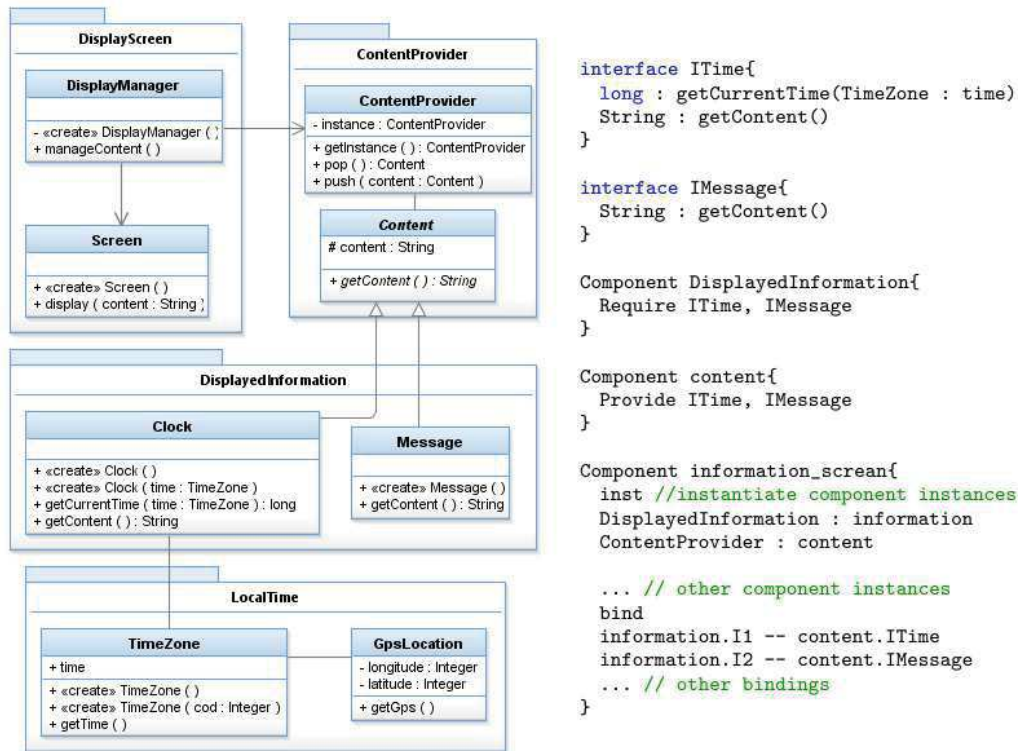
DisplayScreen

DisplayManager

- «create» DisplayManager ( )
+ manageContent ( )

Screen

+ «create» Screen ( )
+ display ( content : String )

ContentProvider

ContentProvider

- instance : ContentProvider

+ getInstance ( ) : ContentProvider
+ pop ( ) : Content
+ push ( content : Content )

Content

# content : String

+ getContent ( ) : String

DisplayedInformation

Clock

+ «create» Clock ( )
+ «create» Clock ( time : TimeZone )
+ getCurrentTime ( time : TimeZone ) : long
+ getContent ( ) : String

Message

+ «create» Message ( )
+ getContent ( ) : String

LocalTime

TimeZone

+ time

+ «create» TimeZone ( )
+ «create» TimeZone ( cod : Integer )
+ getTime ( )

GpsLocation

- longitude : Integer
- latitude : Integer

+ getGps ( )

interface ITime{
long : getCurrentTime(TimeZone : time)
String : getContent()
}

interface IMessage{
String : getContent()
}

Component DisplayedInformation{
Require ITime, IMessage
}

Component content{
Provide ITime, IMessage
}

Component information_screan{
inst //instantiate component instances
DisplayedInformation : information
ContentProvider : content

... // other component instances
bind
information.I1 -- content.ITime
information.I2 -- content.IMessage
... // other bindings
}